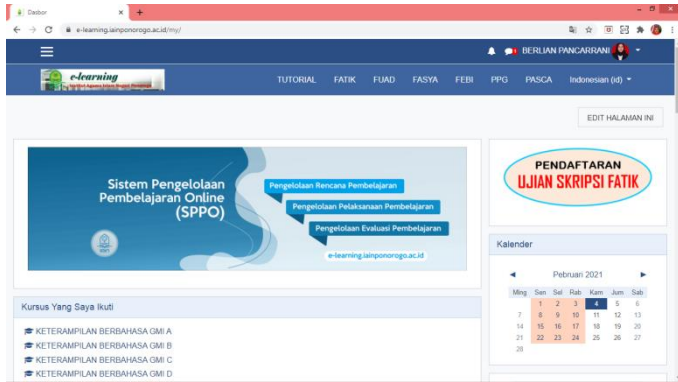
Dasbor ×

e-learning.iainponorogo.ac.id/my/

BERLIAN PANCARRANI

e-learning

TUTORIAL FATIK FUAD FASYA FEBI PPG PASCA Indonesian (id)

EDIT HALAMAN INI

Sistem Pengelolaan Pembelajaran Online (SPPO)

Pengelolaan Rencana Pembelajaran

Pengelolaan Pelaksanaan Pembelajaran

Pengelolaan Evaluasi Pembelajaran

e-learning.iainponorogo.ac.id

PENDAFTARAN UJIAN SKRIPSI FATIK

Kalender

◄ Pebruari 2021 ►

| Mng | Sen | Sel | Rab | Kam | Jum | Sab |
|---|---|---|---|---|---|---|
| | 1 | 2 | 3 | 4 | 5 | 6 |
| 7 | 8 | 9 | 10 | 11 | 12 | 13 |
| 14 | 15 | 16 | 17 | 18 | 19 | 20 |
| 21 | 22 | 23 | 24 | 25 | 26 | 27 |
| 28 | | | | | | |

Kursus Yang Saya Ikuti

KETERAMPILAN BERBAHASA GMI A
KETERAMPILAN BERBAHASA GMI B
KETERAMPILAN BERBAHASA GMI C
KETERAMPILAN BERBAHASA GMI D